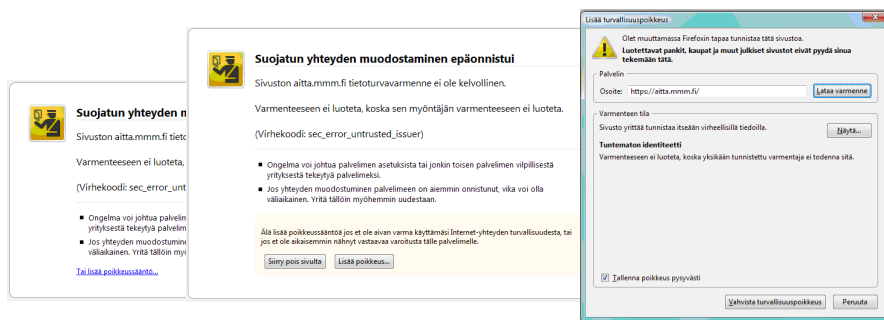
Suojatun yhteyden m

Sivuston aitta.mmm.fi tieto

Varmenteeseen ei luoteta,

(Virhekoodi: sec_error_unt

- Ongelma voi johtua palvelin yrityksestä tekeytyä palvel
- Jos yhteyden muodostamine väliaikainen. Yritä tällöin my

Tai lisää poikkeussääntö...

Suojatun yhteyden muodostaminen epäonnistui

Sivuston aitta.mmm.fi tietoturvavarmenne ei ole kelvollinen.

Varmenteeseen ei luoteta, koska sen myöntäjän varmenteeseen ei luoteta.

(Virhekoodi: sec_error_untrusted_issuer)

- Ongelma voi johtua palvelimen asetuksista tai jonkin toisen palvelimen vilpillisestä yrityksestä tekeytyä palvelimeksi.
- Jos yhteyden muodostaminen palvelimeen on aiemmin onnistunut, vika voi olla väliaikainen. Yritä tällöin myöhemmin uudestaan.

Älä lisää poikkeussääntöä jos et ole aivan varma käyttämäsi Internet-yhteyden turvallisuudesta, tai jos et ole aikaisemmin nähnyt vastaavaa varoitusta tälle palvelimelle.

Siirry pois sivulta | Lisää poikkeus...

Lisää turvallisuuspoikkeus

Olet muuttamassa Firefoxin tapaa tunnistaa tätä sivustoa.
Luotettavat pankit, kaupat ja muut julkiset sivustot eivät pyydä sinua tekemään tätä.

Palvelin
Osoite: https://aitta.mmm.fi/ | Lataa varmenne

Varmenteen tila
Sivusto yrittää tunnistaa itseään virheellisillä tiedoilla. | Näytä...

Tuntematon identiteetti
Varmenteeseen ei luoteta, koska yksikään tunnistettu varmentaja ei todenna sitä.

Tallenna poikkeus pysyvästi

Vahvista turvallisuuspoikkeus | Peruuta